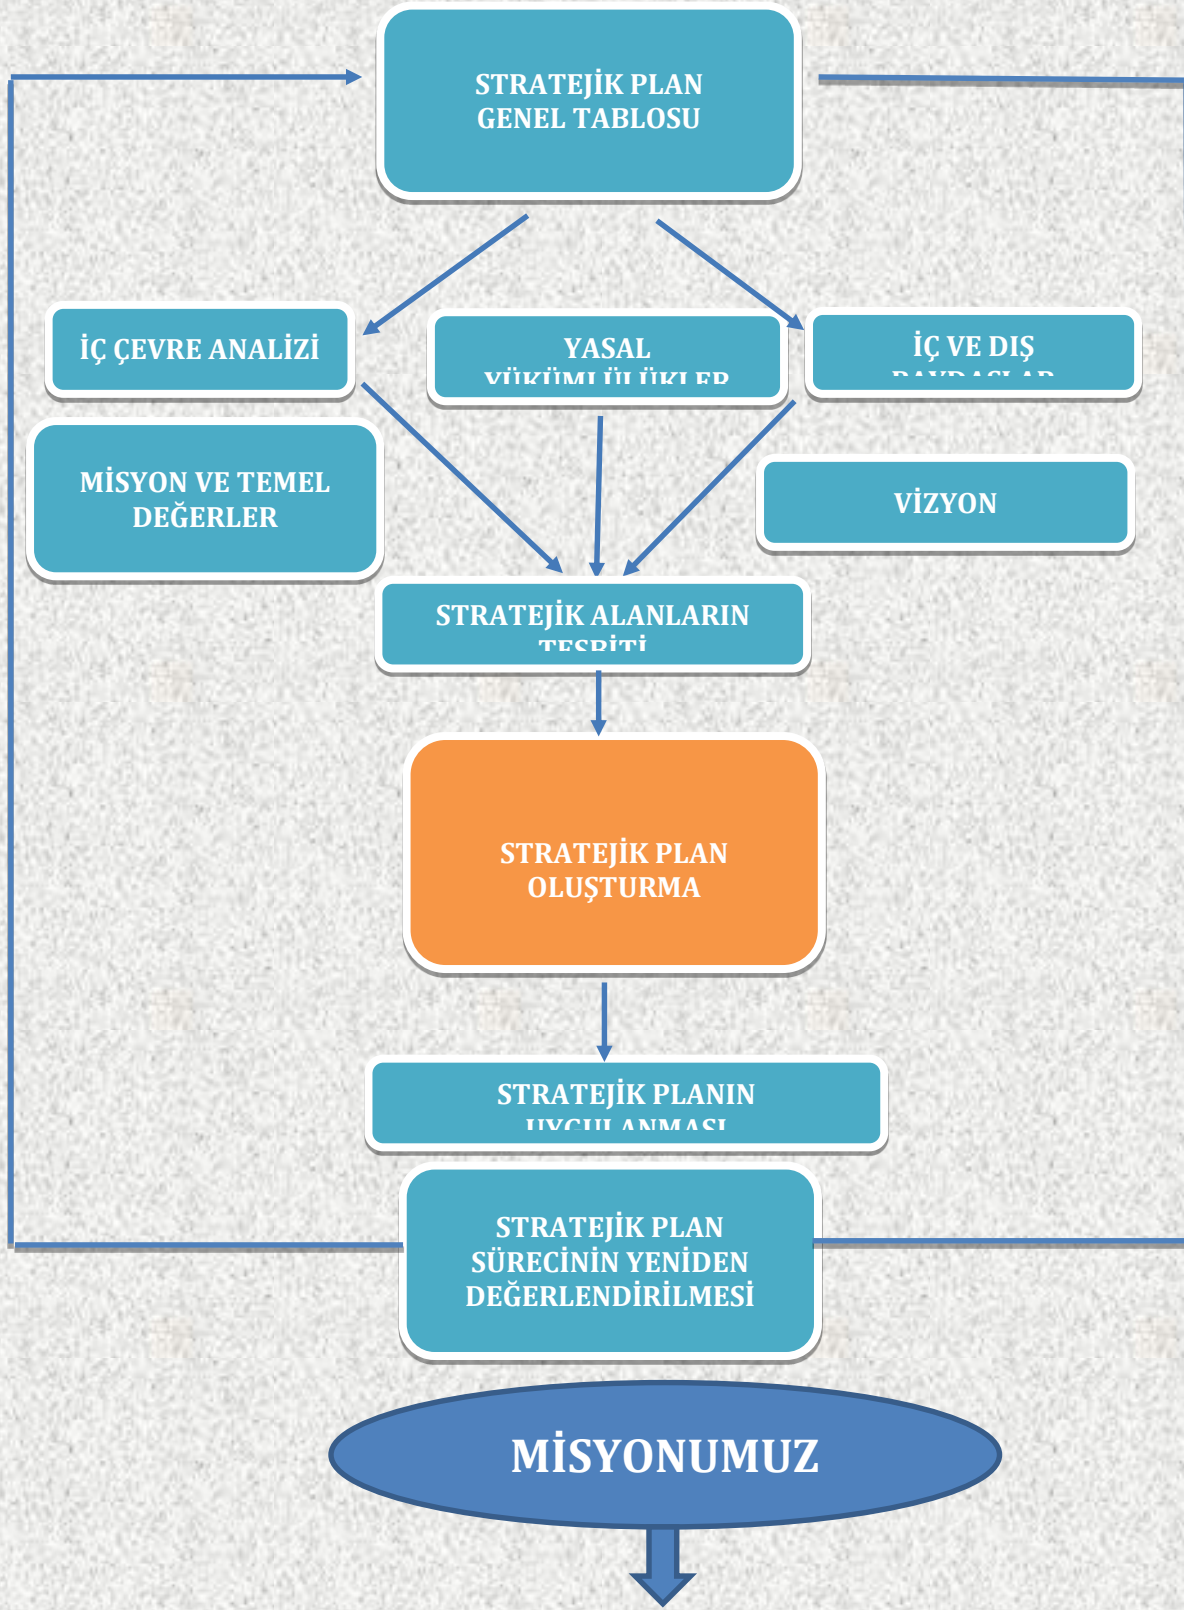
STRATEJİK PLAN GENEL TABLOSU

İÇ ÇEVRE ANALİZİ

YASAL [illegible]

İÇ VE DIŞ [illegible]

MİSYON VE TEMEL DEĞERLER

VİZYON

STRATEJİK ALANLARIN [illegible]

STRATEJİK PLAN OLUŞTURMA

STRATEJİK PLANIN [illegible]

STRATEJİK PLAN SÜRECİNİN YENİDEN DEĞERLENDİRİLMESİ

MİSYONUMUZ